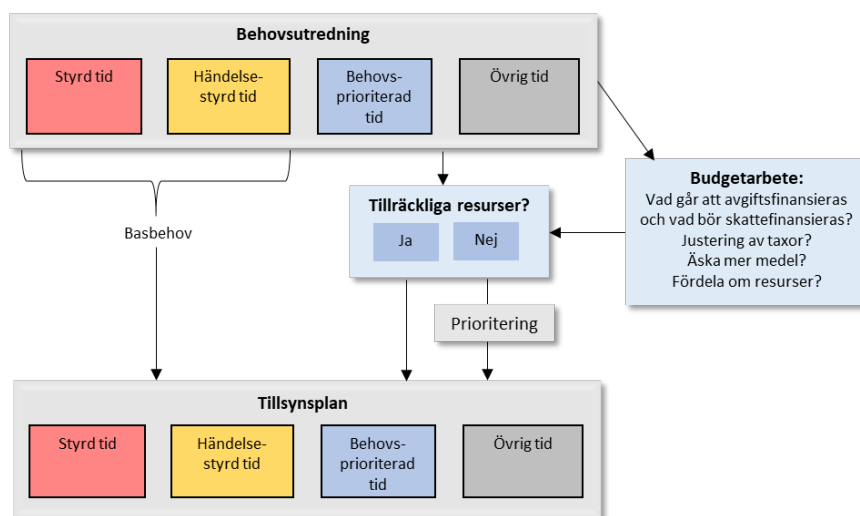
Behovsutredning

Styrd tid

Händelsestyrd tid

Behovsprioriterad tid

Övrig tid

Basbehov

Tillräckliga resurser?

Ja

Nej

Budgetarbete:
Vad går att avgiftsfinansieras och vad bör skattefinansieras?
Justering av taxor?
Äska mer medel?
Fördela om resurser?

Prioritering

Tillsynsplan

Styrd tid

Händelsestyrd tid

Behovsprioriterad tid

Övrig tid